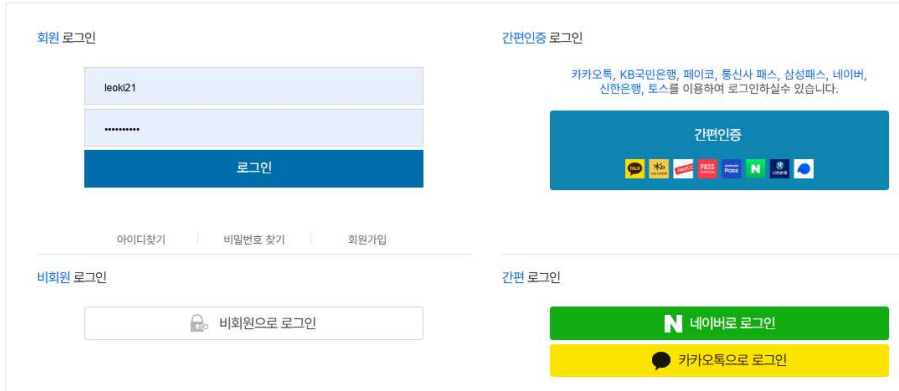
회원 로그인

leoki21

••••••••••

로그인

아이디찾기 | 비밀번호 찾기 | 회원가입

간편인증 로그인

카카오톡, KB국민은행, 페이코, 통신사 패스, 삼성패스, 네이버, 신한은행, 토스를 이용하여 로그인하실수 있습니다.

간편인증

TALK PASS N

비회원 로그인

비회원으로 로그인

간편 로그인

N 네이버로 로그인

카카오톡으로 로그인